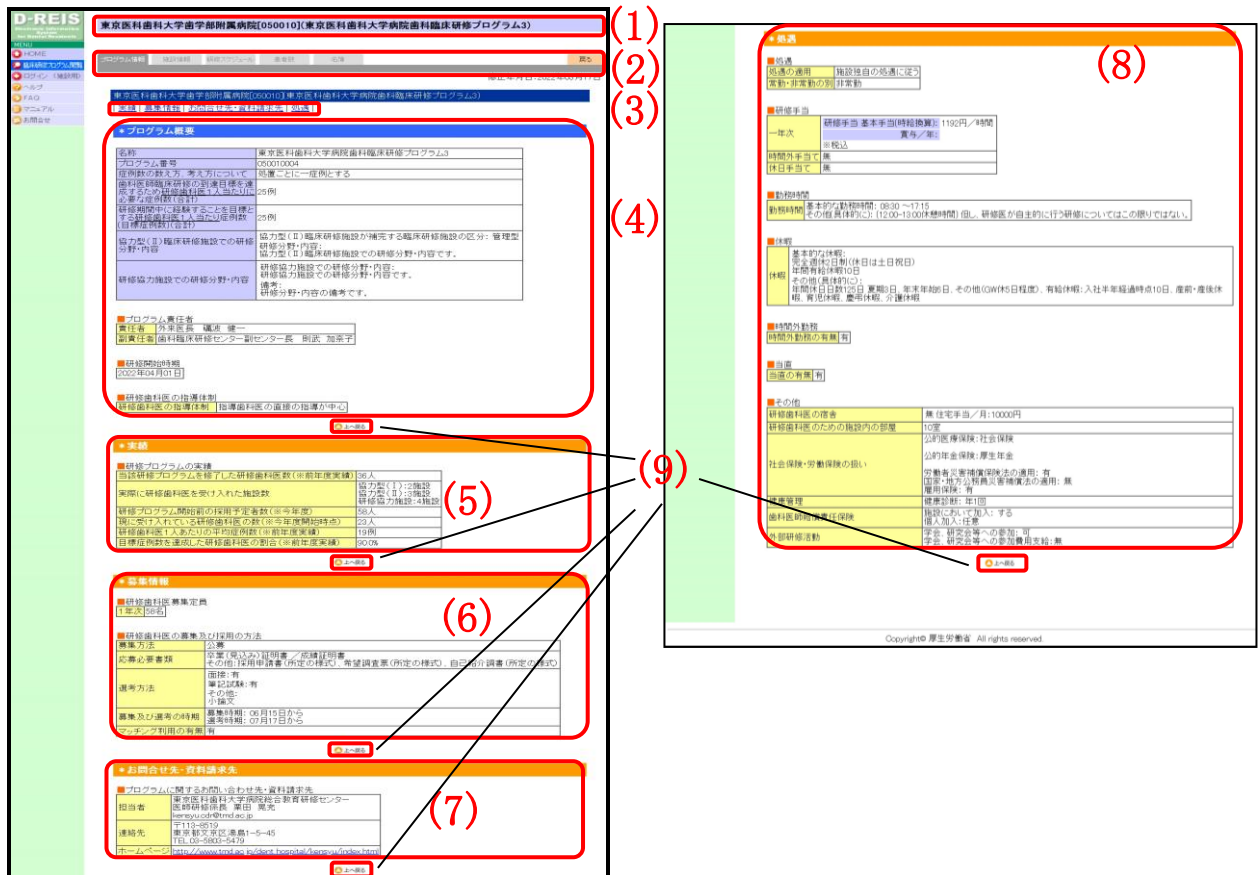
D-REIS

MENU
HOME
歯科研修プログラム閲覧
ログイン（施設用）
ヘルプ
FAQ
マニュアル
お問合せ

東京医科歯科大学歯学部附属病院[050010](東京医科歯科大学病院歯科臨床研修プログラム3)

(1)

プログラム情報 施設情報 研修スケジュール 基幹型 名簿 戻る

(2)

東京医科歯科大学歯学部附属病院[050010]東京医科歯科大学病院歯科臨床研修プログラム3)

実績 | 募集情報 | お問合せ先・資料請求先 | 処遇

(3)

プログラム概要

(4)

| 名称 | 東京医科歯科大学病院歯科臨床研修プログラム3 |
|---|---|
| プログラム番号 | 050010004 |
| 症例数の数え方、考え方について | 処置ごとに一症例とする |
| 歯科医師臨床研修の到達目標を達成するための研修歯科医1人当たりに必要な症例数(合計) | 25例 |
| 研修期間中に経験することを目標とする研修歯科医1人当たり症例数(目標症例数)(合計) | 25例 |
| 協力型(Ⅱ)臨床研修施設での研修分野・内容 | 協力型(Ⅱ)臨床研修施設が補完する臨床研修施設の区分: 管理型 研修分野・内容: 協力型(Ⅱ)臨床研修施設での研修分野・内容です。 |
| 研修協力施設での研修分野・内容 | 研修協力施設での研修分野・内容: 研修協力施設での研修分野・内容です。 備考: 研修分野・内容の備考です。 |

プログラム責任者
| 責任者 | 外来医長 礒波 健一 |
|---|---|
| 副責任者 | 歯科臨床研修センター副センター長 則武 加奈子 |

研修開始時期
2022年04月01日

研修歯科医の指導体制
| 研修歯科医の指導体制 | 指導歯科医の直接の指導が中心 |
|---|---|

上へ戻る

実績

(5)

研修プログラムの実績
| 当該研修プログラムを修了した研修歯科医数(※前年度実績) | 36人 |
|---|---|
| 実際に研修歯科医を受け入れた施設数 | 協力型(Ⅰ):2施設 協力型(Ⅱ):3施設 研修協力施設:4施設 |
| 研修プログラム開始前の採用予定者数(※今年度) | 58人 |
| 現に受け入れている研修歯科医の数(※年度開始時点) | 23人 |
| 研修歯科医1人あたりの平均症例数(※前年度実績) | 19例 |
| 目標症例数を達成した研修歯科医の割合(※前年度実績) | 90.0% |

上へ戻る

募集情報

(6)

研修歯科医募集定員
| 1年次 | 58名 |
|---|---|

研修歯科医の募集及び採用の方法
| 募集方法 | 公募 |
|---|---|
| 必要必要書類 | 卒業(見込み)証明書 / 成績証明書 その他:採用申請書(所定の様式)、希望調査票(所定の様式)、自己紹介調書(所定の様式) |
| 選考方法 | 面接:有 筆記試験:有 その他: 小論文 |
| 募集及び選考の時期 | 募集時期: 06月15日から 選考時期: 07月17日から |
| マッチング利用の有無 | 有 |

上へ戻る

お問合せ先・資料請求先

(7)

プログラムに関するお問い合わせ先・資料請求先
| 担当者 | 東京医科歯科大学病院総合教育研修センター 医師研修係長 栗田 晃光 kenshu.cdr@tmd.ac.jp |
|---|---|
| 連絡先 | 〒113-8519 東京都文京区湯島1-5-45 TEL 03-5803-5479 |
| ホームページ | https://www.tmd.ac.jp/dept_hospital/kensyu/index.html |

上へ戻る

(9)

処遇

(8)

処遇
| 処遇の適用 | 施設独自の処遇に従う |
|---|---|
| 常勤・非常勤の別 | 非常勤 |

研修手当
| 一年次 | 研修手当 基本手当(時給換算): 1192円/時間 賞与/年: ※税込 |
|---|---|
| 時間外手当て | 無 |
| 休日手当て | 無 |

勤務時間
| 勤務時間 | 基本的な勤務時間: 08:30 ～17:15 その他(具体的に): (12:00-13:00休憩時間) 但し、研修医が自主的に行う研修についてはこの限りではない。 |
|---|---|

休暇
| 休暇 | 基本的な休暇: 完全週休2日制(休日は土日祝日) 年間有給休暇10日 その他(具体的に): 年間休日日数125日、夏期3日、年末年始6日、その他(GW休5日程度)、有給休暇:入社半年経過時点10日、産前・産後休暇、育児休暇、慶弔休暇、介護休暇 |
|---|---|

時間外勤務
| 時間外勤務の有無 | 有 |
|---|---|

当直
| 当直の有無 | 有 |
|---|---|

その他
| 研修歯科医の宿舎 | 無 住宅手当/月:10000円 |
|---|---|
| 研修歯科医のための施設内の部屋 | 10室 |
| 社会保険・労働保険の扱い | 公的医療保険:社会保険 公的年金保険:厚生年金 労働者災害補償保険法の適用: 有 国家・地方公務員災害補償法の適用: 無 雇用保険: 有 |
| 健康管理 | 健康診断: 年1回 |
| 歯科医師賠償責任保険 | 施設において加入: する 個人加入: 任意 |
| 外部研修活動 | 学会、研究会等への参加: 可 学会、研究会等への参加費用支給: 無 |

上へ戻る

Copyright© 厚生労働省 All rights reserved.